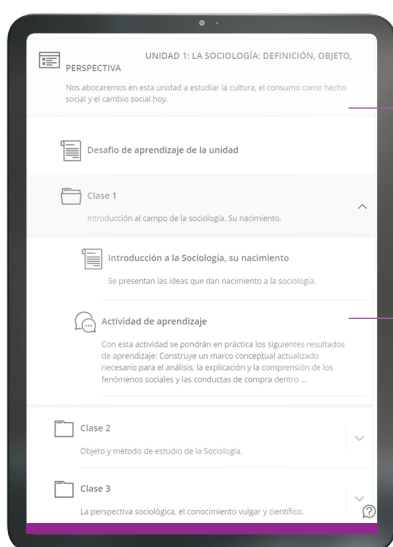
UNIDAD 1: LA SOCIOLOGÍA: DEFINICIÓN, OBJETO, PERSPECTIVA

Nos abocaremos en esta unidad a estudiar la cultura, el consumo como hecho social y el cambio social hoy.

Desafío de aprendizaje de la unidad

Clase 1

Introducción al campo de la sociología. Su nacimiento.

Introducción a la Sociología, su nacimiento

Se presentan las ideas que dan nacimiento a la sociología.

Actividad de aprendizaje

Con esta actividad se pondrán en práctica los siguientes resultados de aprendizaje: Construye un marco conceptual actualizado necesario para el análisis, la explicación y la comprensión de los fenómenos sociales y las conductas de compra dentro ...

Clase 2

Objeto y método de estudio de la Sociología.

Clase 3

La perspectiva sociológica, el conocimiento vulgar y científico.

?